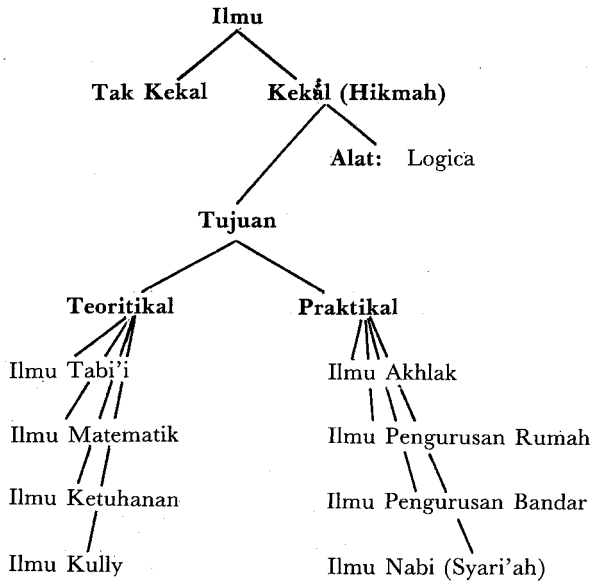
Ilmu

Tak Kekal

Kekal (Hikmah)

Alat: Logica

Tujuan

Teoritikal

Praktikal

Ilmu Tabi'i

Ilmu Matematik

Ilmu Ketuhanan

Ilmu Kully

Ilmu Akhlak

Ilmu Pengurusan Rumah

Ilmu Pengurusan Bandar

Ilmu Nabi (Syari'ah)